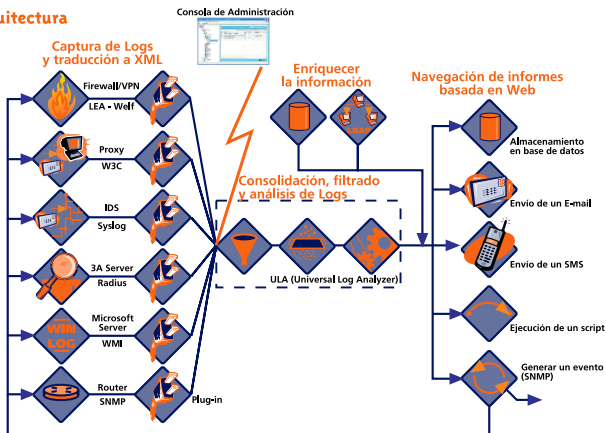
uitectura

Consola de Administración

Captura de Logs y traducción a XML

Firewall/VPN
LEA - Welf

Proxy
W3C

IDS
Syslog

3A Server
Radius

WIN LOG

Microsoft Server
WMI

Router
SNMP

Plug-in

Enriquecer la información

LDAP

Consolidación, filtrado y análisis de Logs

ULA (Universal Log Analyzer)

Navegación de informes basada en Web

Almacenamiento en base de datos

Envío de un E-mail

Envío de un SMS

Ejecución de un script

Generar un evento (SNMP)